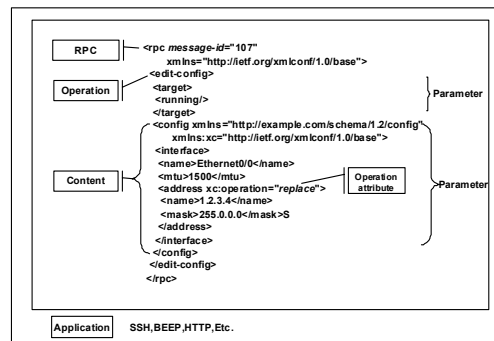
RPC

<rpc message-id="107"
xmlns="http://ietf.org/xmlconf/1.0/base">

Operation

<edit-config>
<target>
<running/>
</target>

Parameter

<config xmlns="http://example.com/schema/1.2/config"
xmlns:xc="http://ietf.org/xmlconf/1.0/base">
<interface>
<name>Ethernet0/0</name>
<mtu>1500</mtu>
<address xc:operation="replace">
<name>1.2.3.4</name>
<mask>255.0.0.0</mask>S
</address>
</interface>
</config>
</edit-config>
</rpc>

Content

Operation attribute

Parameter

Application SSH,BEEP,HTTP,Etc.